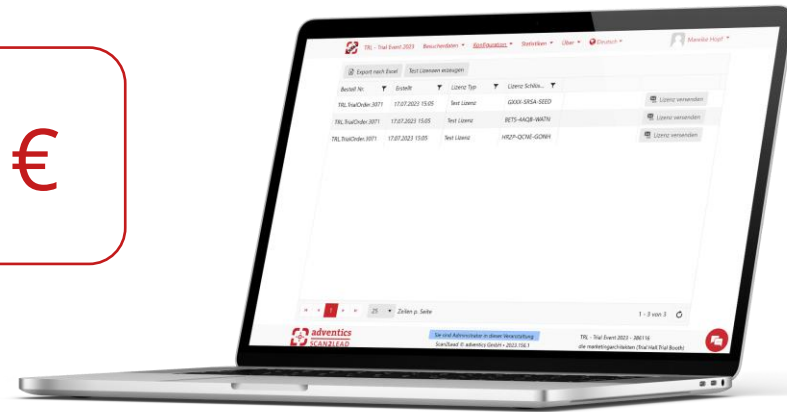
€

TRL - Trial Event 2023 Besucherdaten ▾ Konfiguration ▾ Statistiken ▾ Über ▾ Deutsch ▾

Monika Hopf ▾

Export nach Excel Test Lizenzen erzeugen

| Bestell Nr. | Erstellt | Lizenz Typ | Lizenz Schlüs... | |
|---|---|---|---|---|
| TRL.TrialOrder.3071 | 17.07.2023 15:05 | Test Lizenz | GXXX-SRSA-SEED | Lizenz versenden |
| TRL.TrialOrder.3071 | 17.07.2023 15:05 | Test Lizenz | BETS-4AQB-WATN | Lizenz versenden |
| TRL.TrialOrder.3071 | 17.07.2023 15:05 | Test Lizenz | HRZP-QCNE-GONH | Lizenz versenden |

1 25 Zeilen p. Seite

1 - 3 von 3

adventics SCANZLEAD

Sie sind Administrator in dieser Veranstaltung

ScanZlead © adventics GmbH • 2023.156.1

TRL - Trial Event 2023 - 386116

die marketingarchitekten (Trial Hall Trial Booth)